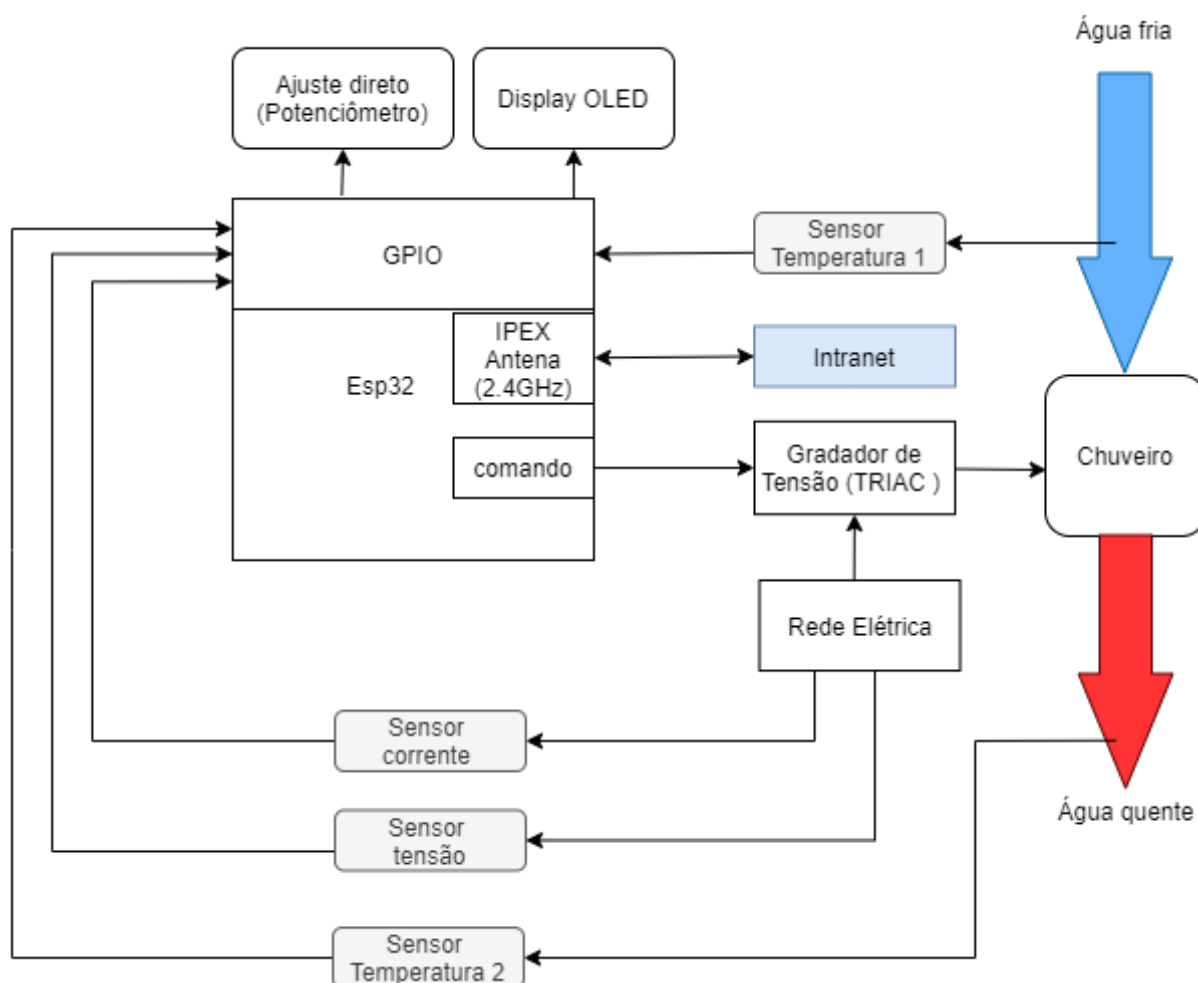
Água fria

Ajuste direto (Potenciômetro)

Display OLED

GPIO

Sensor Temperatura 1

Esp32

IPEX Antena (2.4GHz)

Intranet

comando

Gradador de Tensão (TRIAC )

Chuveiro

Rede Elétrica

Sensor corrente

Sensor tensão

Água quente

Sensor Temperatura 2